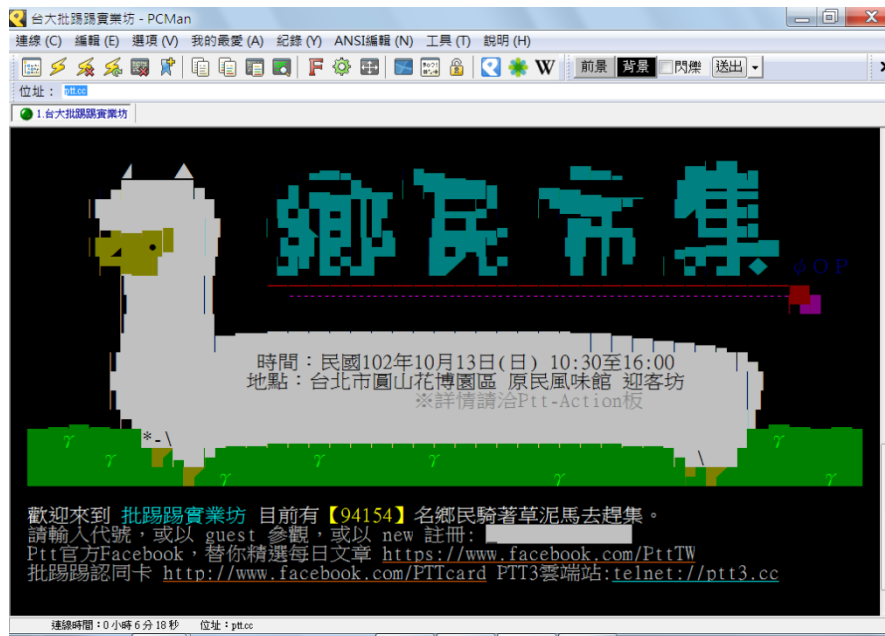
台大批踢踢實業坊 - PCMan

連線 (C) 編輯 (E) 選項 (V) 我的最愛 (A) 紀錄 (Y) ANSI編輯 (N) 工具 (T) 說明 (H)

前景 背景 閃爍 送出

位址： ptt.cc

1.台大批踢踢實業坊

鄉民市集

ΦOP

時間：民國102年10月13日(日) 10:30至16:00
地點：台北市圓山花博園區 原民風味館 迎客坊
※詳情請洽Ptt-Action板

*-\

歡迎來到 批踢踢實業坊 目前有【94154】名鄉民騎著草泥馬去趕集。
請輸入代號，或以 guest 參觀，或以 new 註冊:
Ptt官方Facebook，替你精選每日文章 https://www.facebook.com/PttTW
批踢踢認同卡 http://www.facebook.com/PTTcard PTT3雲端站:telnet://ptt3.cc

連線時間：0 小時 6 分 18 秒 位址：ptt.cc